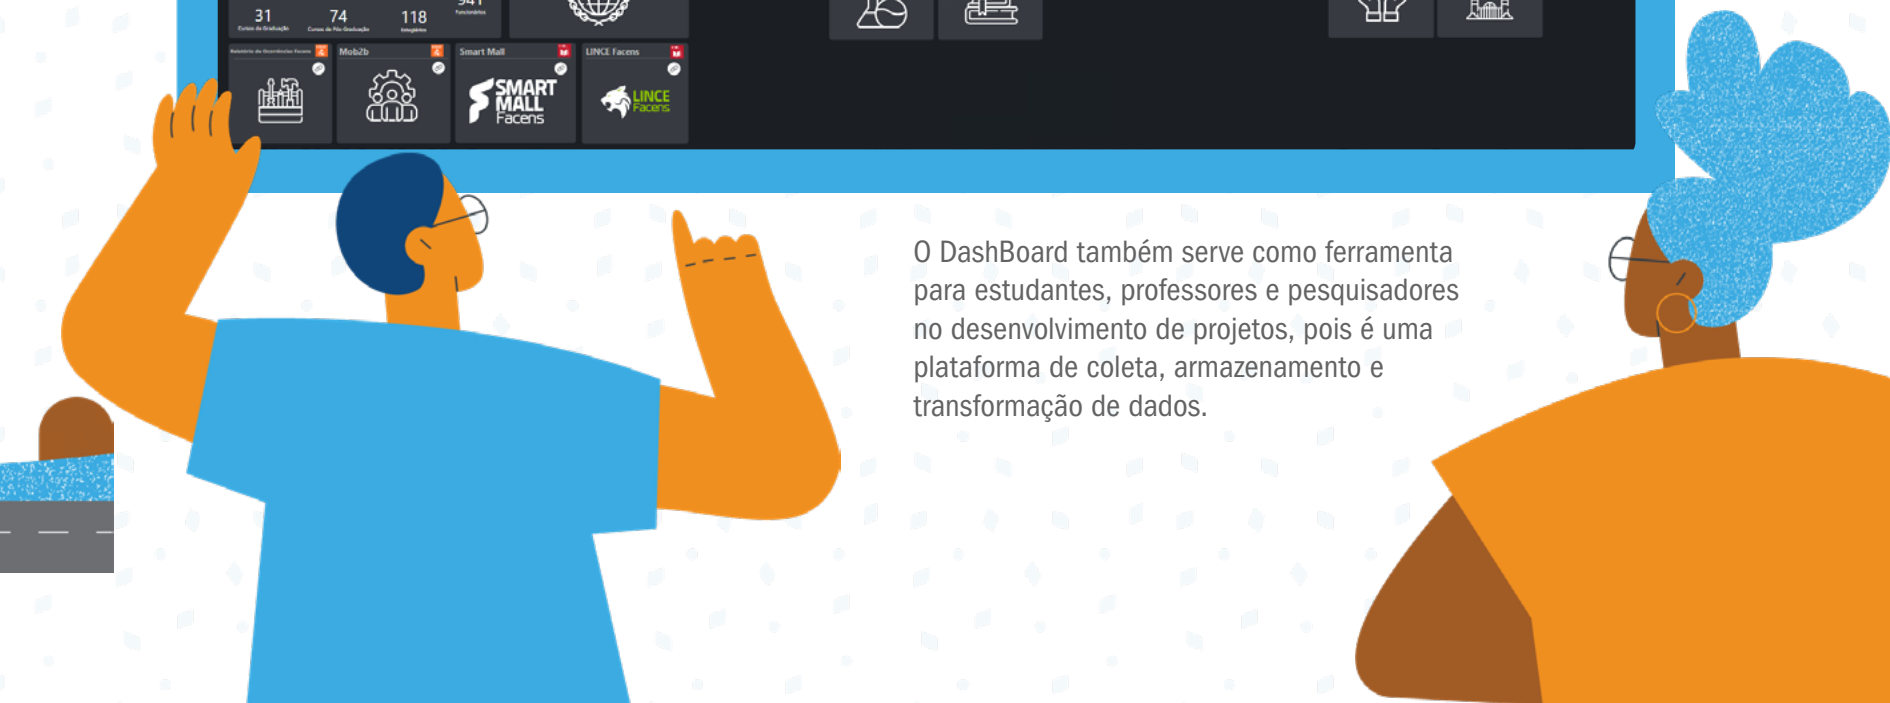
31 Cursos de Graduação

74 Cursos de Pós-Graduação

118 Integrantes

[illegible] Funcionários

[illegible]

Mob2b

Smart Mall

LINCE Facens

SMART MALL Facens

LINCE Facens

O DashBoard também serve como ferramenta para estudantes, professores e pesquisadores no desenvolvimento de projetos, pois é uma plataforma de coleta, armazenamento e transformação de dados.